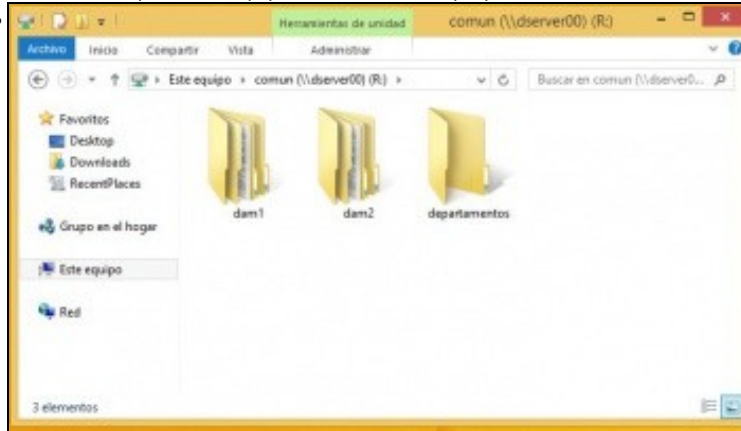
Herramientas de unidad
comun (\\dserver00) (R:)

Archivo
Inicio
Compartir
Vista
Administrar

Este equipo › comun (\\dserver00) (R:) ›
Buscar en comun (\\dserver0...

Favoritos
Desktop
Downloads
RecentPlaces

Grupo en el hogar

Este equipo

Red

dam1
dam2
departamentos

3 elementos